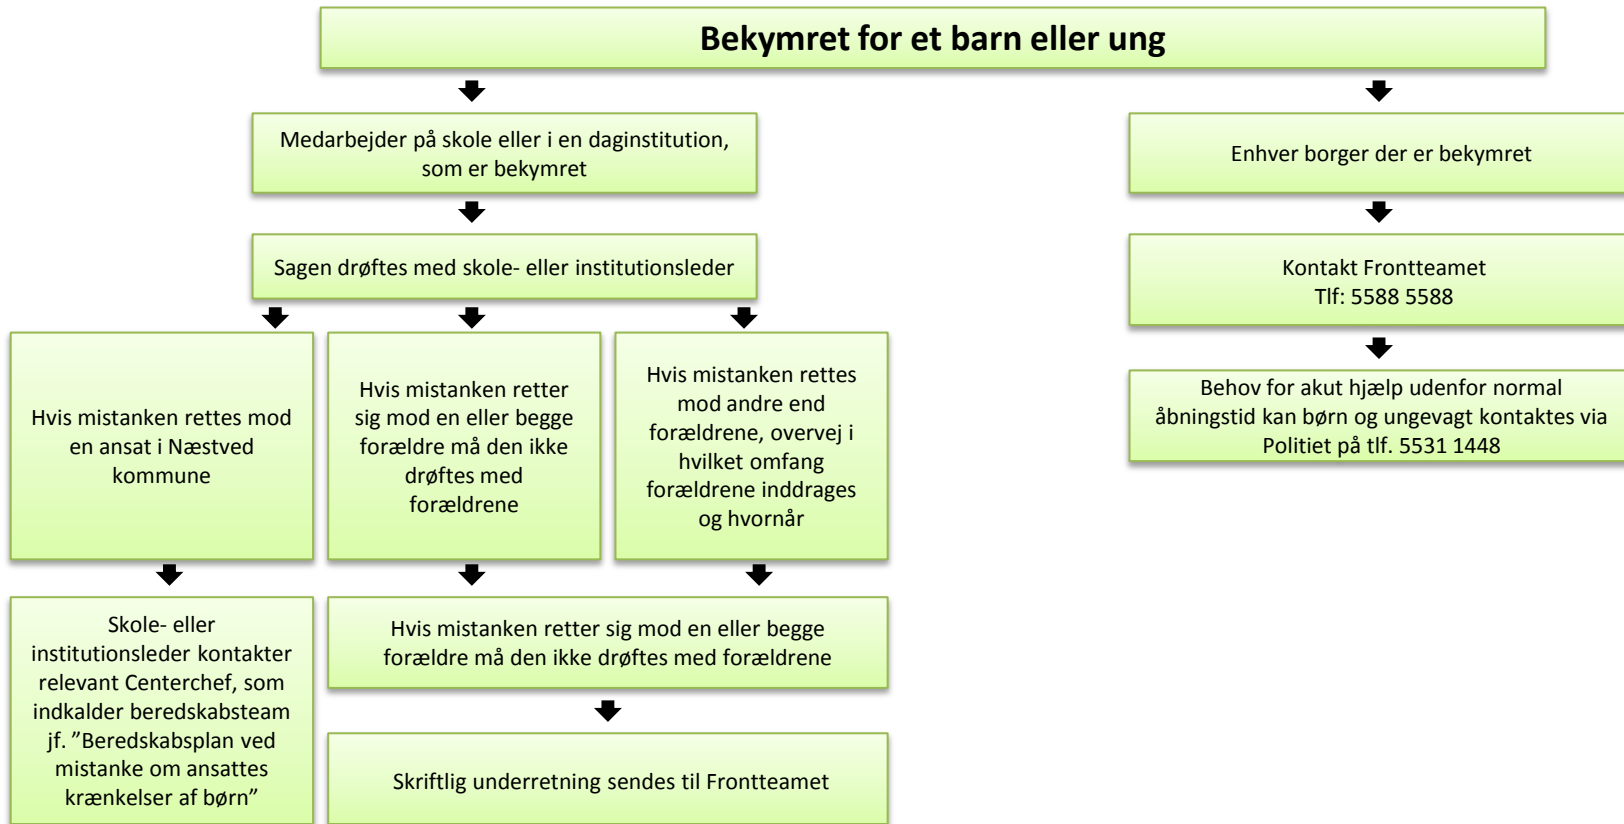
Bekymret for et barn eller ung

Medarbejder på skole eller i en daginstitution, som er bekymret

Sagen drøftes med skole- eller institutionsleder

Hvis mistanken rettes mod en ansat i Næstved kommune

Hvis mistanken retter sig mod en eller begge forældre må den ikke drøftes med forældrene

Hvis mistanken rettes mod andre end forældrene, overvej i hvilket omfang forældrene inddrages og hvornår

Skole- eller institutionsleder kontakter relevant Centerchef, som indkalder beredskabsteam jf. "Beredskabsplan ved mistanke om ansattes krænkelser af børn"

Hvis mistanken retter sig mod en eller begge forældre må den ikke drøftes med forældrene

Skriftlig underretning sendes til Frontteamet

Enhver borger der er bekymret

Kontakt Frontteamet Tlf: 5588 5588

Behov for akut hjælp udenfor normal åbningstid kan børn og ungevagt kontaktes via Politiet på tlf. 5531 1448